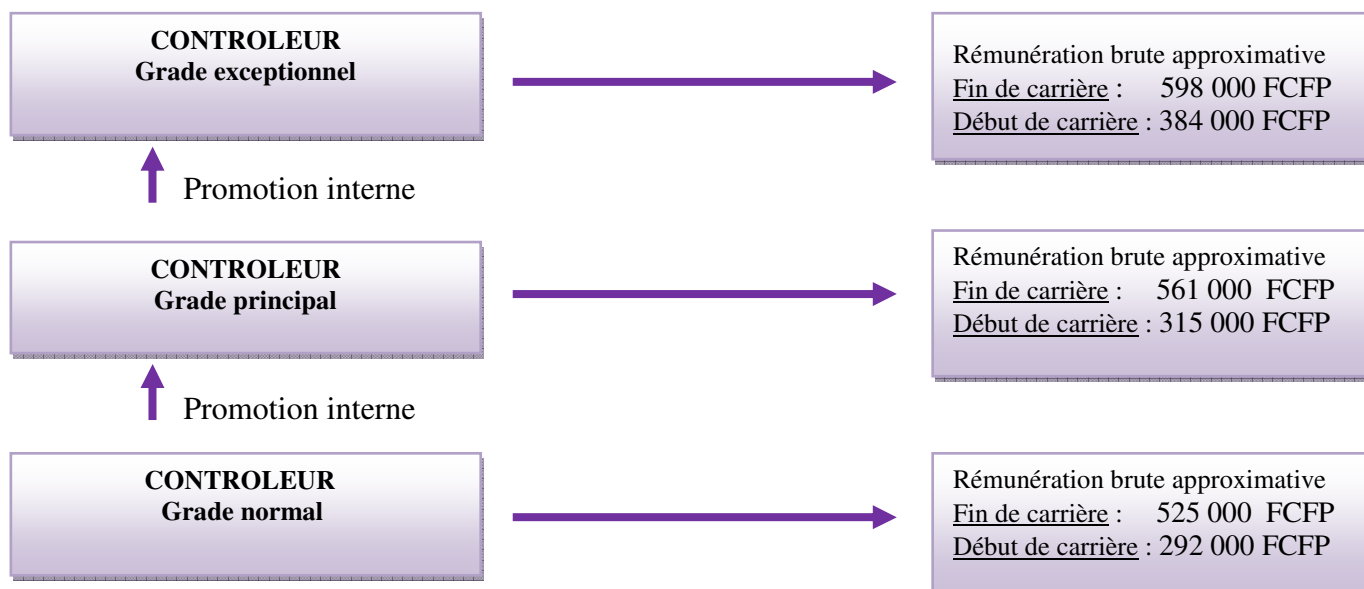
CONTROLEUR
Grade exceptionnel

Rémunération brute approximative
Fin de carrière : 598 000 FCFP
Début de carrière : 384 000 FCFP

Promotion interne

CONTROLEUR
Grade principal

Rémunération brute approximative
Fin de carrière : 561 000 FCFP
Début de carrière : 315 000 FCFP

Promotion interne

CONTROLEUR
Grade normal

Rémunération brute approximative
Fin de carrière : 525 000 FCFP
Début de carrière : 292 000 FCFP